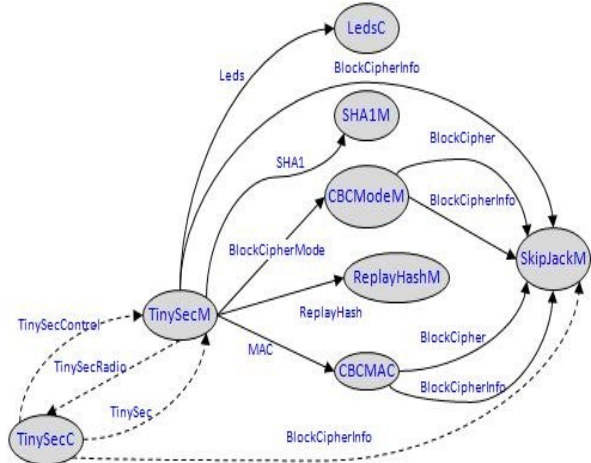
LedsC

Leds

BlockCipherInfo

SHA1M

BlockCipher

SHA1

CBCModeM

BlockCipherInfo

BlockCipherMode

SkipJackM

ReplayHashM

TinySecControl

TinySecM

ReplayHash

MAC

BlockCipher

TinySecRadio

CBCMAC

TinySec

BlockCipherInfo

TinySecC

BlockCipherInfo